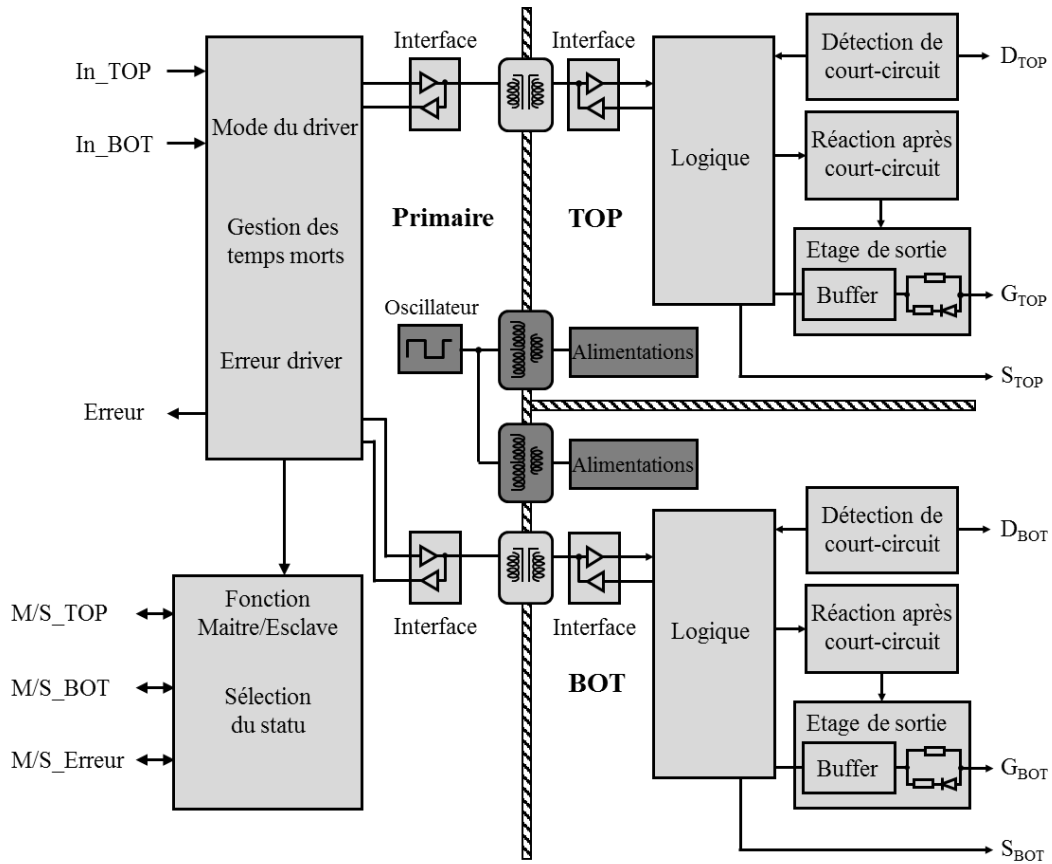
Interface

Interface

Détection de court-circuit

$D_{TOP}$

In_TOP

In_BOT

Mode du driver

Logique

Réaction après court-circuit

Gestion des temps morts

Primaire

TOP

Etage de sortie

Oscillateur

Buffer

$G_{TOP}$

Alimentations

Erreur driver

$S_{TOP}$

Erreur

Alimentations

Détection de court-circuit

$D_{BOT}$

M/S_TOP

Fonction Maitre/Esclave

Interface

Interface

Logique

Réaction après court-circuit

M/S_BOT

Sélection du statu

BOT

Etage de sortie

M/S_Erreur

Buffer

$G_{BOT}$

$S_{BOT}$